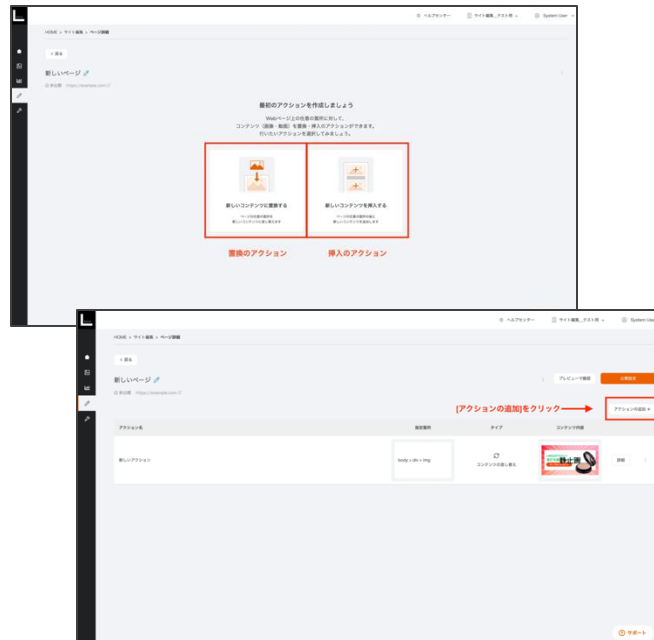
ヘルプセンター　サイト編集_テスト用　System User

HOME > サイト編集 > ページ詳細

< 戻る

新しいページ

https://example.com/

最初のアクションを作成しましょう

Webページ上の任意の箇所に対して、コンテンツ（画像・動画）を置換・挿入のアクションができます。行いたいアクションを選択してみましょう。

新しいコンテンツに置換する

ページの任意の箇所を新しいコンテンツに差し替えます

新しいコンテンツを挿入する

ページの任意の箇所に新しいコンテンツを追加します

置換のアクション

挿入のアクション

ヘルプセンター　サイト編集_テスト用　System User

HOME > サイト編集 > ページ詳細

< 戻る

新しいページ

https://example.com/

プレビューで確認

公開設定

[アクションの追加]をクリック

アクションの追加 +

| アクション名 | 指定箇所 | タイプ | コンテンツ内容 | |
|---|---|---|---|---|
| 新しいアクション | body > div > img | コンテンツの差し替え | | 詳細 |

サポート